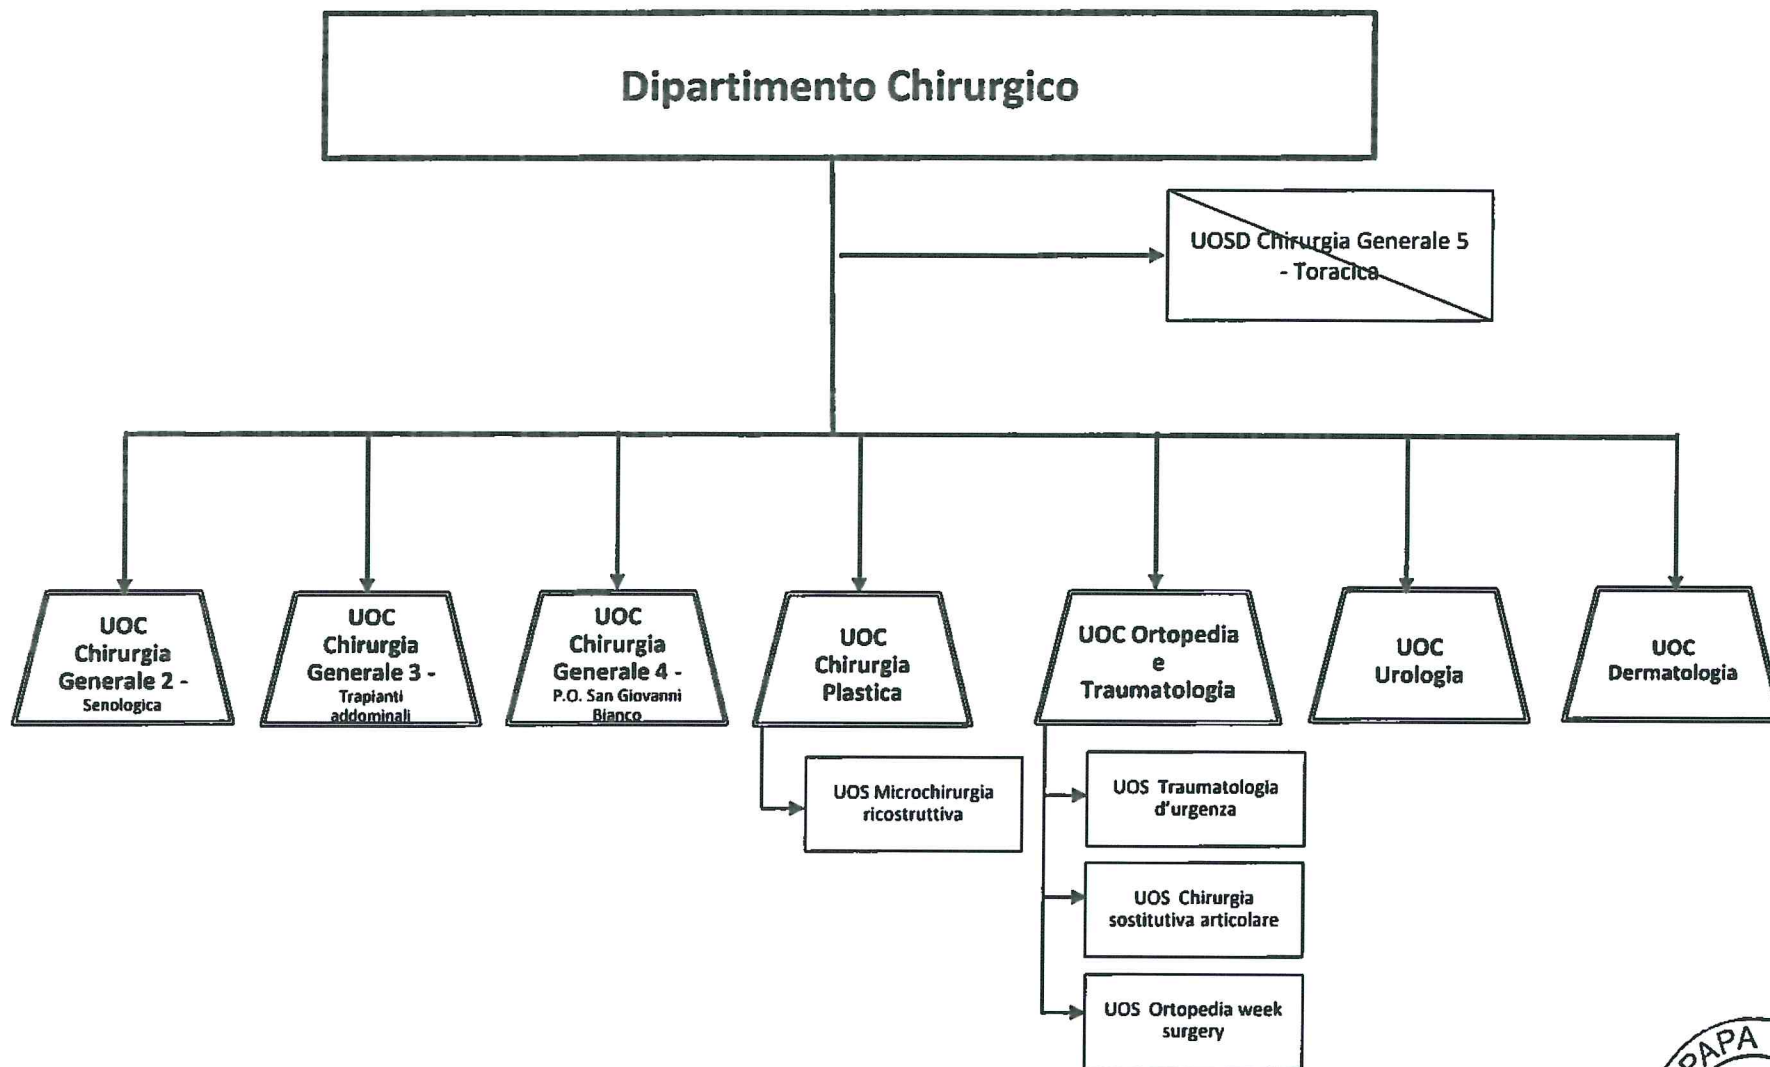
Dipartimento Chirurgico

UOSD Chirurgia Generale 5 - Toracica

UOC Chirurgia Generale 2 - Senologica

UOC Chirurgia Generale 3 - Trapianti addominali

UOC Chirurgia Generale 4 - P.O. San Giovanni Bianco

UOC Chirurgia Plastica

UOS Microchirurgia ricostruttiva

UOC Ortopedia e Traumatologia

UOS Traumatologia d'urgenza

UOS Chirurgia sostitutiva articolare

UOS Ortopedia week surgery

UOC Urologia

UOC Dermatologia

PAPA